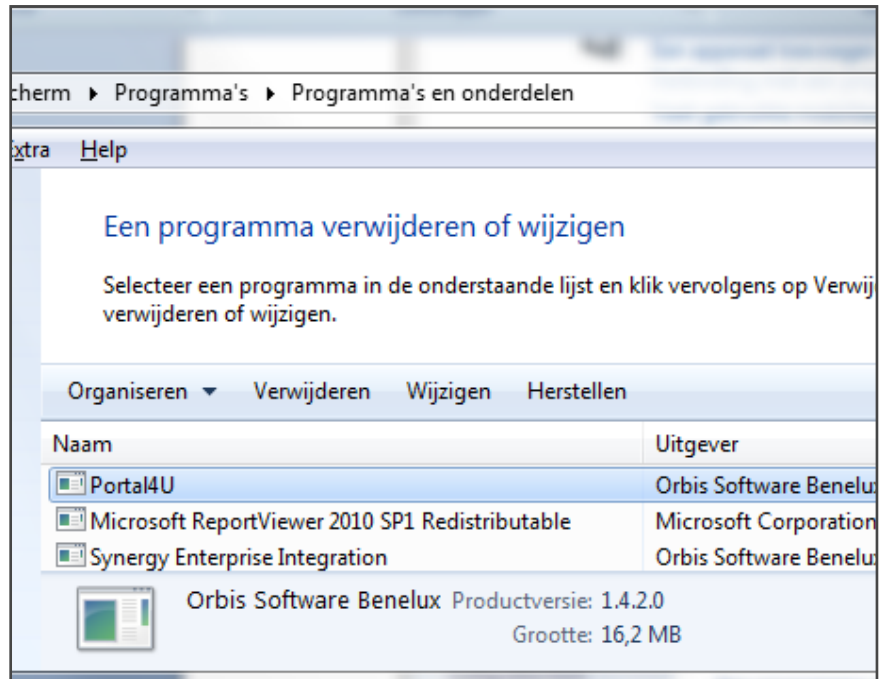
cherm ▸ Programma's ▸ Programma's en onderdelen

xtra Help

Een programma verwijderen of wijzigen

Selecteer een programma in de onderstaande lijst en klik vervolgens op Verwij verwijderen of wijzigen.

Organiseren ▾ Verwijderen Wijzigen Herstellen

| Naam | Uitgever |
|---|---|
| Portal4U | Orbis Software Benelu |
| Microsoft ReportViewer 2010 SP1 Redistributable | Microsoft Corporation |
| Synergy Enterprise Integration | Orbis Software Benelu |

Orbis Software Benelux Productversie: 1.4.2.0
Grootte: 16,2 MB